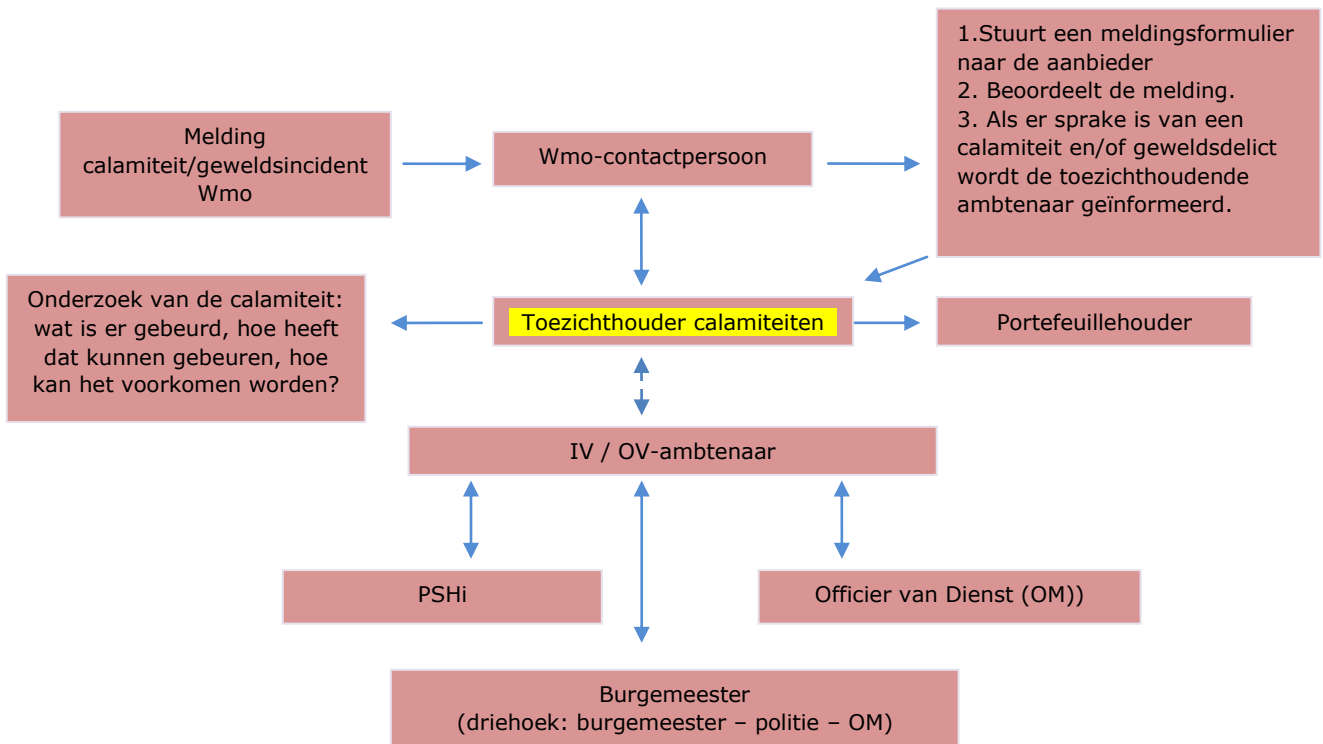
Melding calamiteit/geweldsincident Wmo

Wmo-contactpersoon

1.Stuurt een meldingsformulier naar de aanbieder
2. Beoordeelt de melding.
3. Als er sprake is van een calamiteit en/of geweldsdelict wordt de toezichthoudende ambtenaar geïnformeerd.

Onderzoek van de calamiteit: wat is er gebeurd, hoe heeft dat kunnen gebeuren, hoe kan het voorkomen worden?

Toezichthouder calamiteiten

Portefeuillehouder

IV / OV-ambtenaar

PSHi

Officier van Dienst (OM))

Burgemeester
(driehoek: burgemeester – politie – OM)